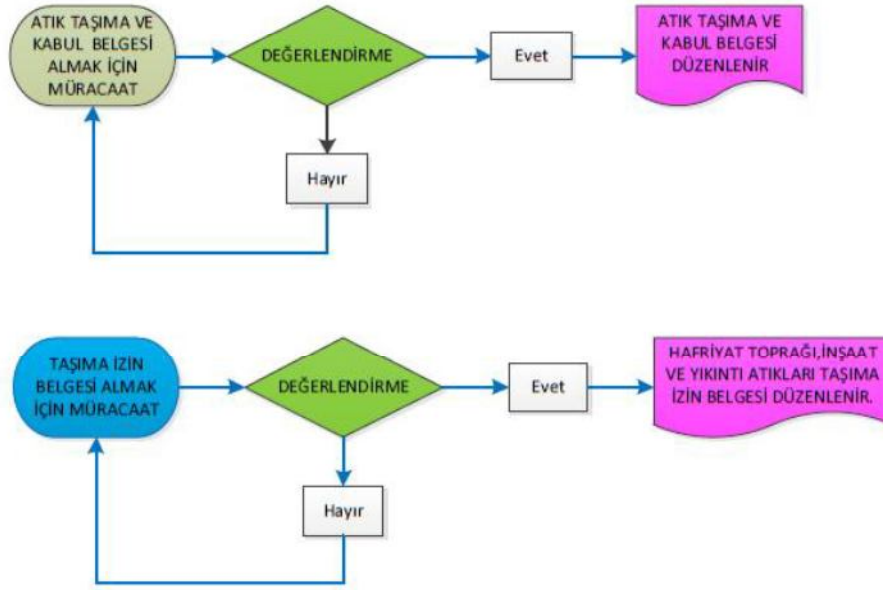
ATIK TAŞIMA VE KABUL BELGESİ ALMAK İÇİN MÜRACAAT

DEĞERLENDİRME

Evet

ATIK TAŞIMA VE KABUL BELGESİ DÜZENLENİR

Hayır

TAŞIMA İZİN BELGESİ ALMAK İÇİN MÜRACAAT

DEĞERLENDİRME

Evet

HAFRİYAT TOPRAĞI,İNŞAAT VE YIKINTI ATIKLARI TAŞIMA İZİN BELGESİ DÜZENLENİR.

Hayır